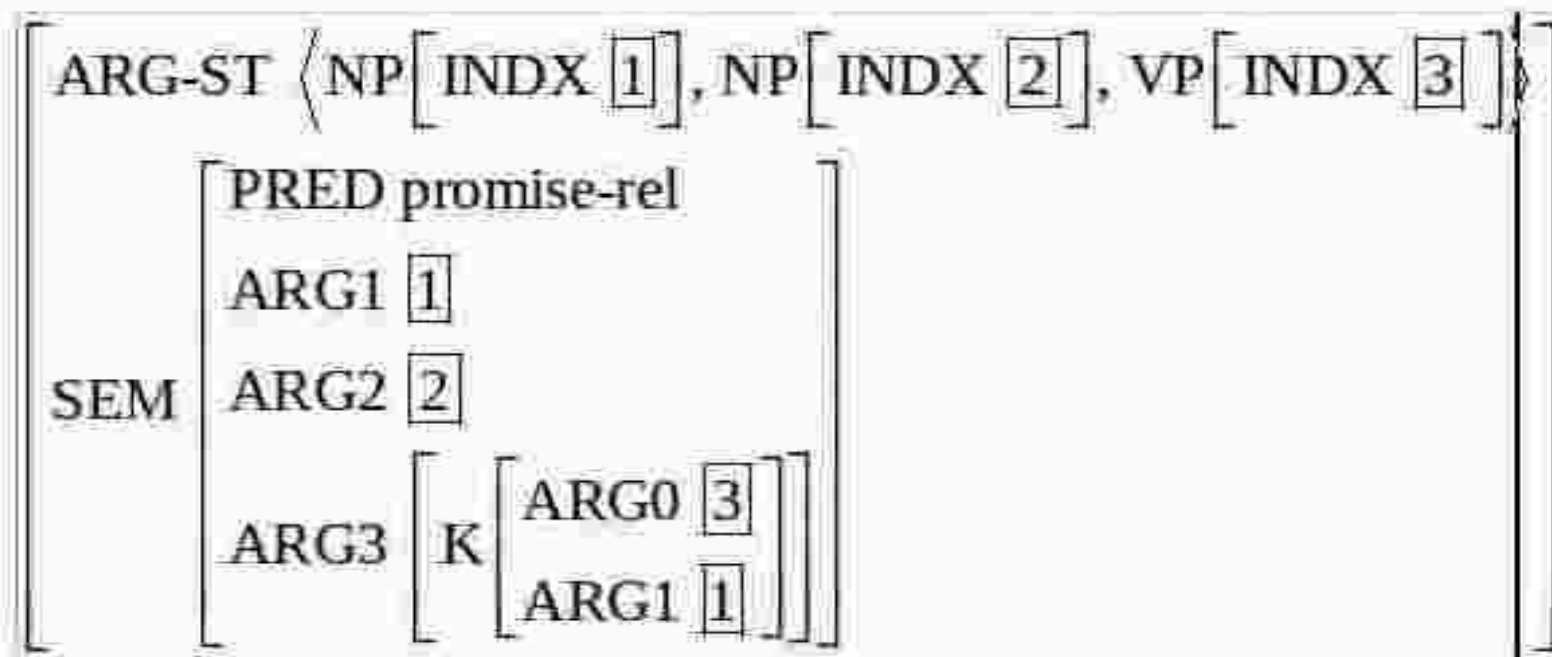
$\begin{bmatrix} \text{ARG-ST} \left\langle \text{NP}\begin{bmatrix}\text{INDX } \boxed{1}\end{bmatrix}, \text{NP}\begin{bmatrix}\text{INDX } \boxed{2}\end{bmatrix}, \text{VP}\begin{bmatrix}\text{INDX } \boxed{3}\end{bmatrix} \right\rangle \\ \text{SEM} \begin{bmatrix} \text{PRED promise-rel} \\ \text{ARG1 } \boxed{1} \\ \text{ARG2 } \boxed{2} \\ \text{ARG3 } \begin{bmatrix} \text{K} \begin{bmatrix} \text{ARG0 } \boxed{3} \\ \text{ARG1 } \boxed{1} \end{bmatrix} \end{bmatrix} \end{bmatrix} \end{bmatrix}$